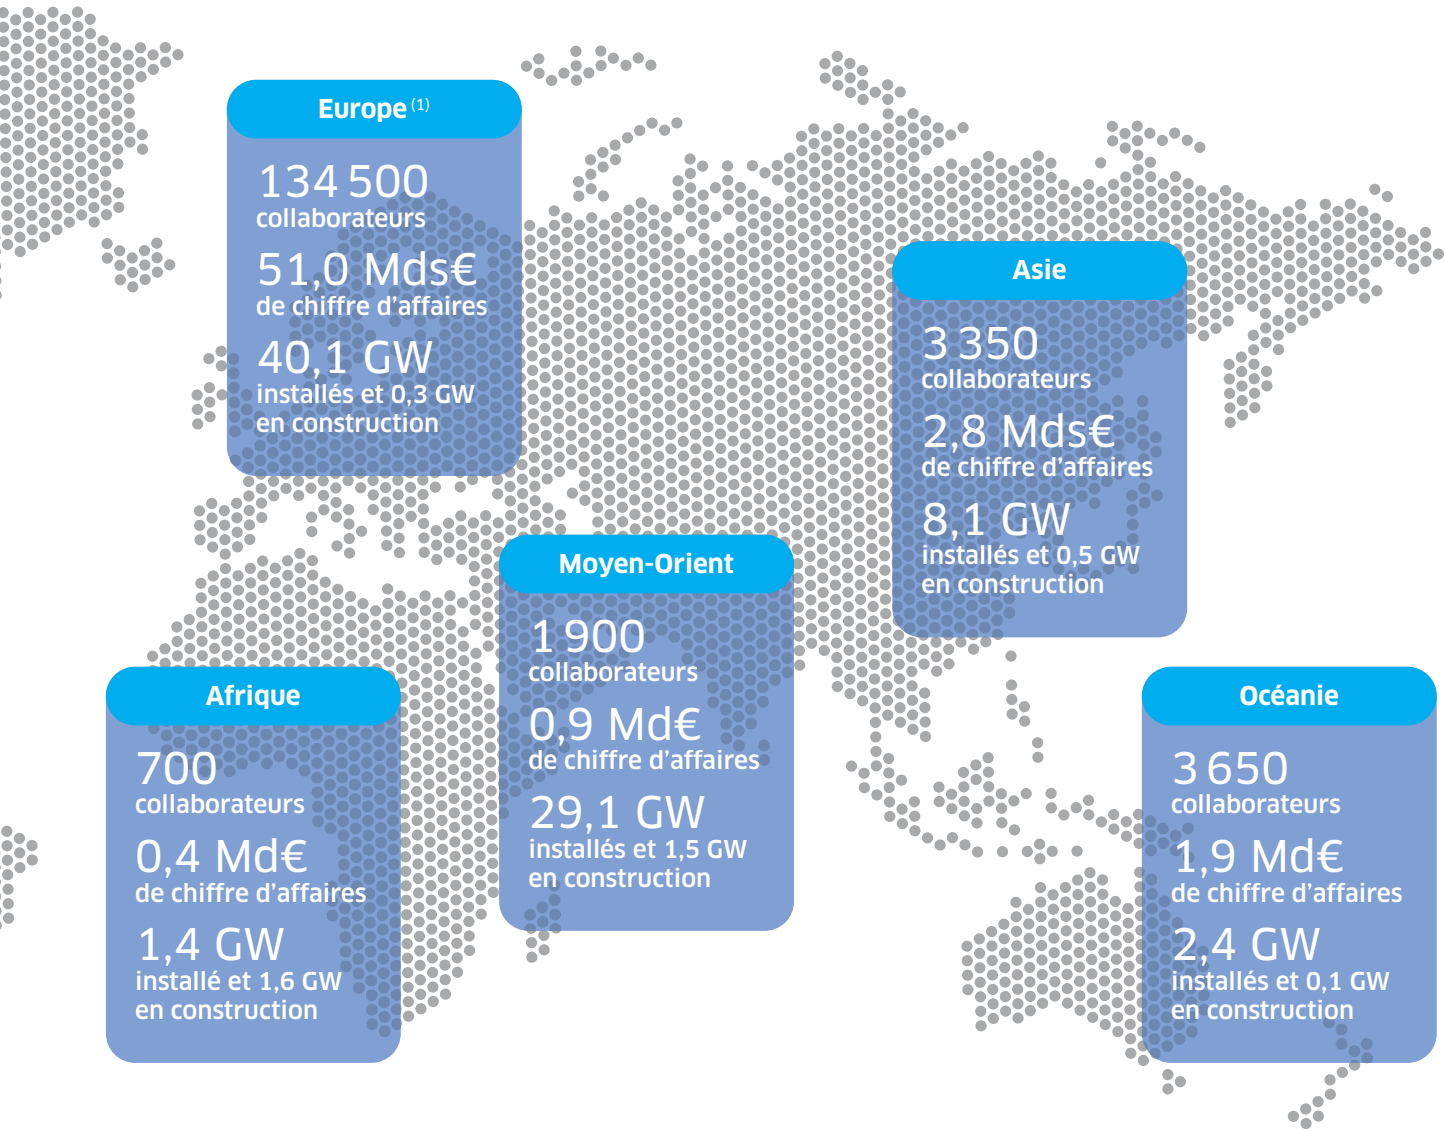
Europe $^{(1)}$

134 500
collaborateurs

51,0 Mds€
de chiffre d'affaires

40,1 GW
installés et 0,3 GW en construction

Asie

3 350
collaborateurs

2,8 Mds€
de chiffre d'affaires

8,1 GW
installés et 0,5 GW en construction

Moyen-Orient

1 900
collaborateurs

0,9 Md€
de chiffre d'affaires

29,1 GW
installés et 1,5 GW en construction

Afrique

700
collaborateurs

0,4 Md€
de chiffre d'affaires

1,4 GW
installé et 1,6 GW en construction

Océanie

3 650
collaborateurs

1,9 Md€
de chiffre d'affaires

2,4 GW
installés et 0,1 GW en construction